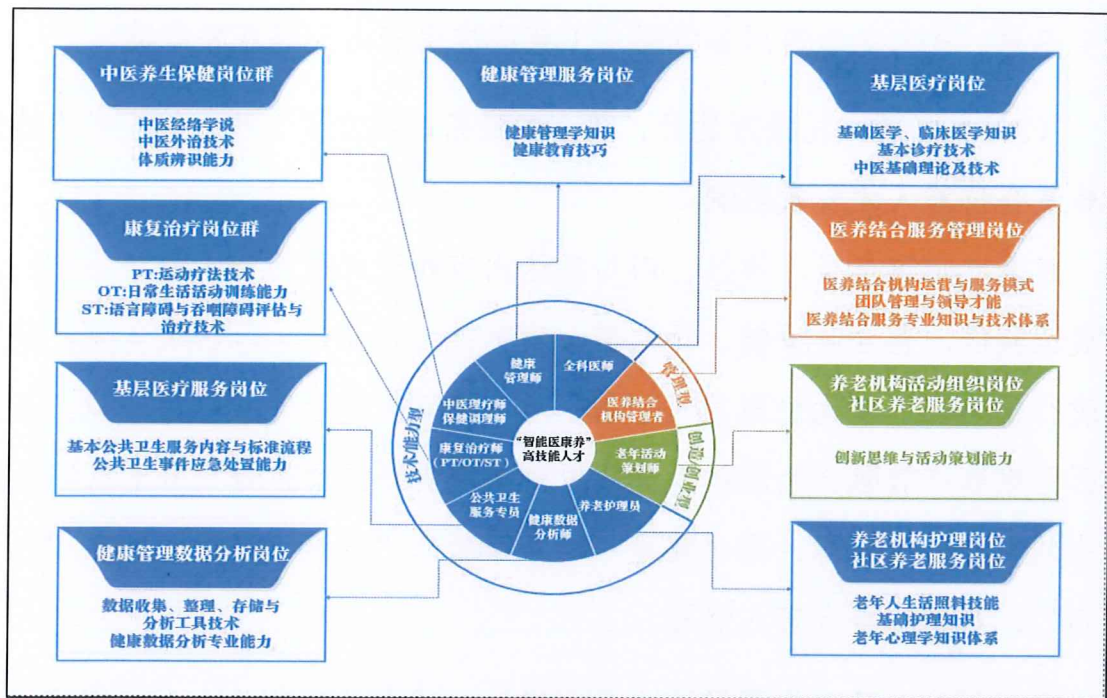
中医养生保健岗位群

中医经络学说
中医外治技术
体质辨识能力

健康管理服务岗位

健康管理学知识
健康教育技巧

基层医疗岗位

基础医学、临床医学知识
基本诊疗技术
中医基础理论及技术

康复治疗岗位群

PT:运动疗法技术
OT:日常生活活动训练能力
ST:语言障碍与吞咽障碍评估与治疗技术

医养结合服务管理岗位

医养结合机构运营与服务模式
团队管理与领导才能
医养结合服务专业知识与技术体系

基层医疗服务岗位

基本公共卫生服务内容与标准流程
公共卫生事件应急处置能力

养老机构活动组织岗位
社区养老服务岗位

创新思维与活动策划能力

健康管理师
全科医师
中医理疗师保健调理师
医养结合机构管理者
"智能医康养"高技能人才
康复治疗师（PT/OT/ST）
老年活动策划师
公共卫生服务专员
养老护理员
健康数据分析师
技术能力型
管理型
创意创业型

健康管理数据分析岗位

数据收集、整理、存储与分析工具技术
健康数据分析专业能力

养老机构护理岗位
社区养老服务岗位

老年人生活照料技能
基础护理知识
老年心理学知识体系